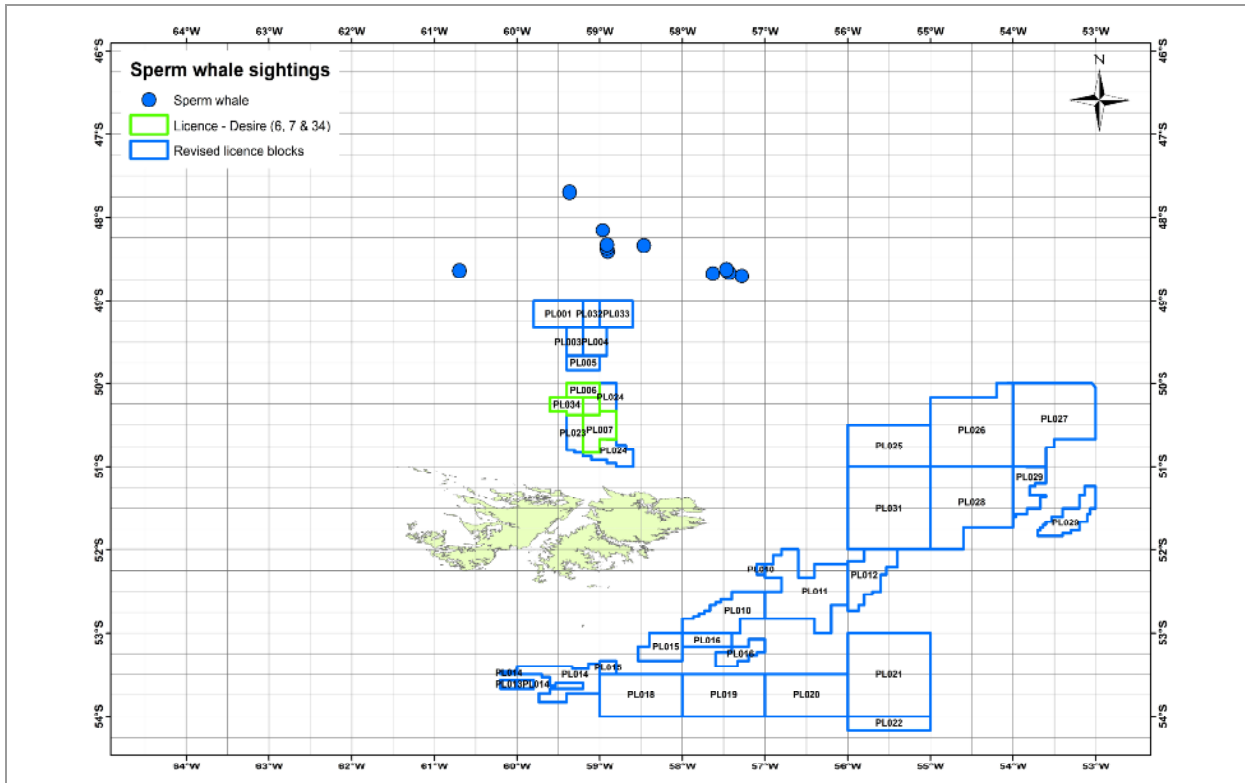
64°W 63°W 62°W 61°W 60°W 59°W 58°W 57°W 56°W 55°W 54°W 53°W

Sperm whale sightings
Sperm whale
Licence - Desire (6, 7 & 34)
Revised licence blocks

N

46°S 47°S 48°S 49°S 50°S 51°S 52°S 53°S 54°S

PL001 PL032 PL033
PL003 PL004
PL005
PL006
PL034
PL024
PL023 PL007
PL024
PL025 PL026 PL027
PL029
PL031 PL028
PL029
PL010
PL012
PL011
PL010
PL016
PL015
PL016
PL015
PL014
PL014
PL013 PL014
PL018 PL019 PL020 PL021
PL022

64°W 63°W 62°W 61°W 60°W 59°W 58°W 57°W 56°W 55°W 54°W 53°W